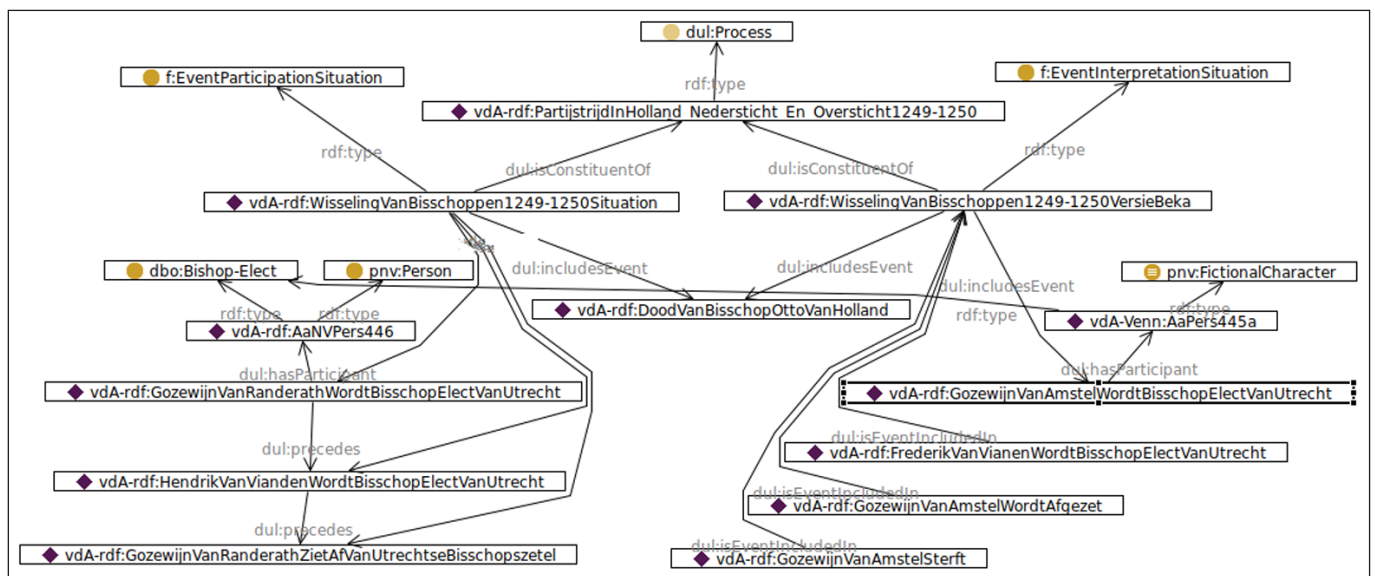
dul:Process

f:EventParticipationSituation

rdf:type

f:EventInterpretationSituation

vdA-rdf:PartijstrijdInHolland_Nedersticht_En_Oversticht1249-1250

rdf:type

dul:isConstituentOf

dul:isConstituentOf

rdf:type

vdA-rdf:WisselingVanBisschoppen1249-1250Situation

vdA-rdf:WisselingVanBisschoppen1249-1250VersieBeka

dul:includesEvent

dul:includesEvent

dbo:Bishop-Elect

pnv:Person

pnv:FictionalCharacter

dul:includesEvent

vdA-rdf:DoodVanBisschopOttoVanHolland

rdf:type

rdf:type

rdf:type

rdf:type

vdA-Venn:AaPers445a

vdA-rdf:AaNVPers446

dul:hasParticipant

dul:hasParticipant

vdA-rdf:GozewijnVanRanderathWordtBisschopElectVanUtrecht

vdA-rdf:GozewijnVanAmstelWordtBisschopElectVanUtrecht

dul:isEventIncludedIn

dul:precedes

vdA-rdf:FrederikVanVianenWordtBisschopElectVanUtrecht

vdA-rdf:HendrikVanViandenWordtBisschopElectVanUtrecht

dul:isEventIncludedIn

vdA-rdf:GozewijnVanAmstelWordtAfgezet

dul:precedes

dul:isEventIncludedIn

vdA-rdf:GozewijnVanRanderathZietAfVanUtrechtseBisschopszetel

vdA-rdf:GozewijnVanAmstelSterft